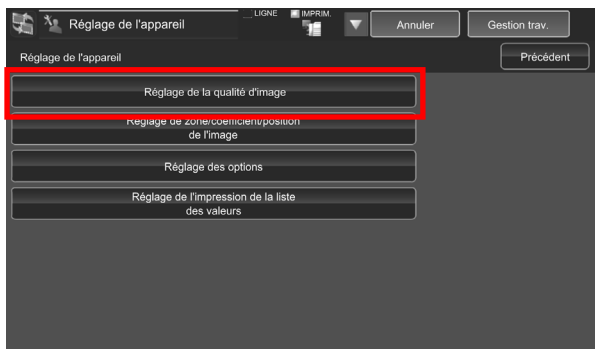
Réglage de l'appareil

LIGNE

IMPRIM.

Annuler

Gestion trav.

Réglage de l'appareil

Précédent

Réglage de la qualité d'image

Réglage de zone/coefficient/position de l'image

Réglage des options

Réglage de l'impression de la liste des valeurs